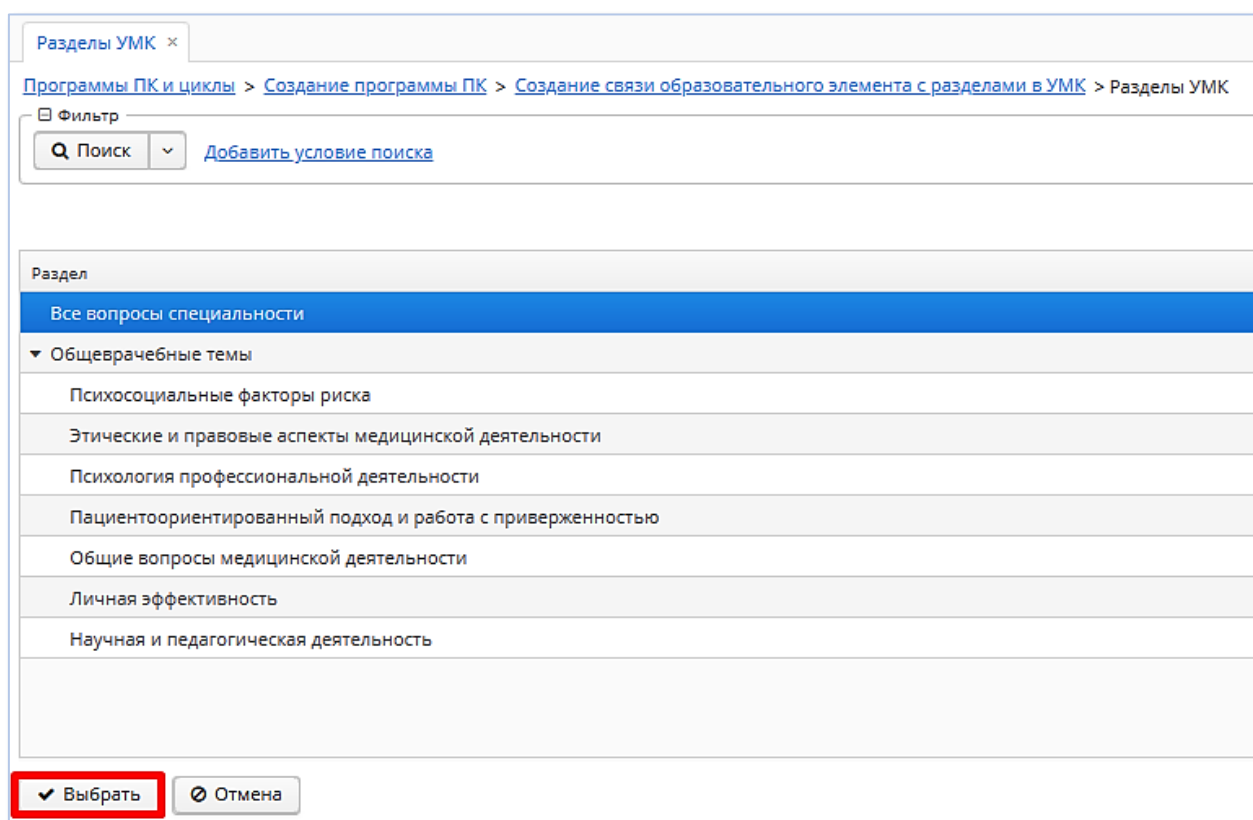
Разделы УМК ×

Программы ПК и циклы > Создание программы ПК > Создание связи образовательного элемента с разделами в УМК > Разделы УМК

⊟ Фильтр

Поиск

Добавить условие поиска

| Раздел |
|---|
| Все вопросы специальности |
| ▾ Общеврачебные темы |
| Психосоциальные факторы риска |
| Этические и правовые аспекты медицинской деятельности |
| Психология профессиональной деятельности |
| Пациентоориентированный подход и работа с приверженностью |
| Общие вопросы медицинской деятельности |
| Личная эффективность |
| Научная и педагогическая деятельность |

✔ Выбрать

⊘ Отмена